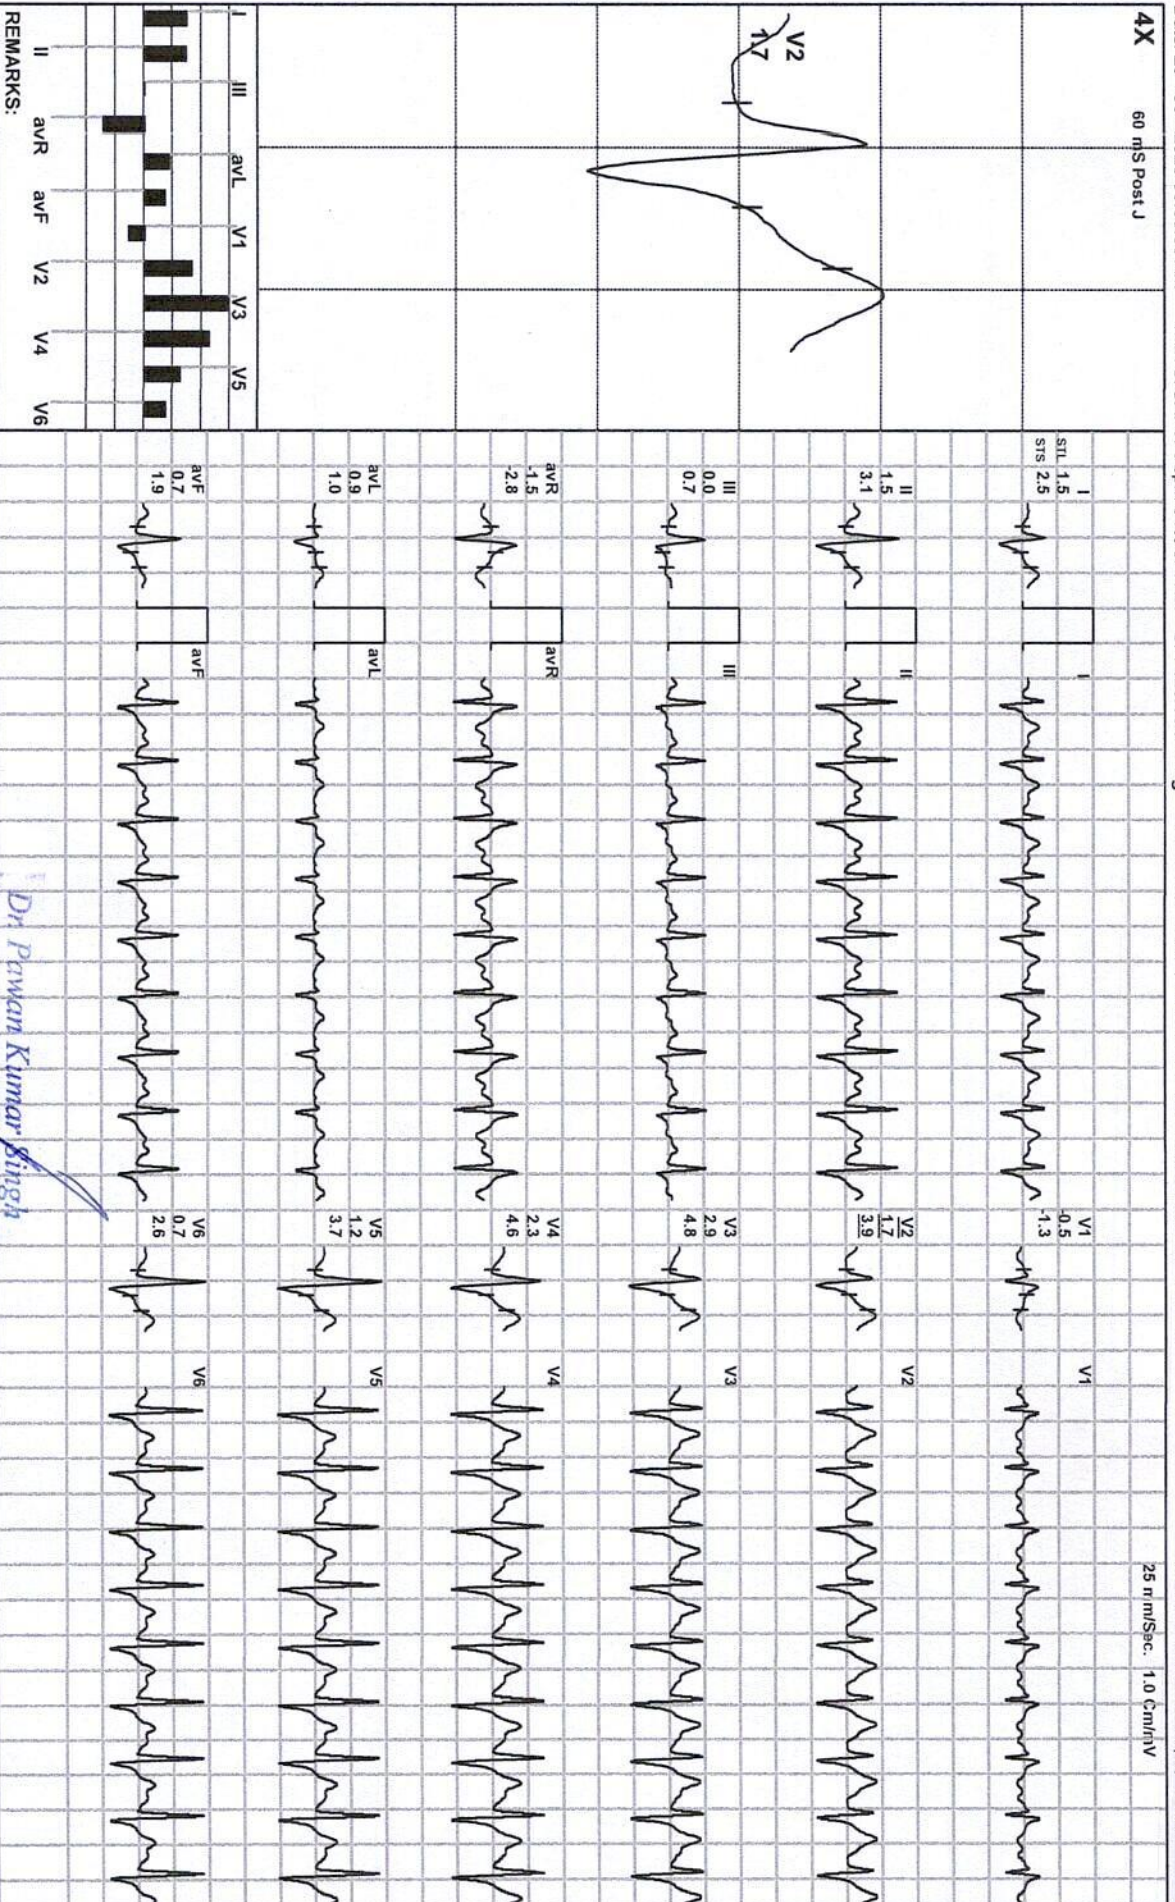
4X 60 mS Post J

V2
1.7

I III avL V1 V3 V5
II avR avF V2 V4 V6
REMARKS:

STL 1.5
STS 2.5
I

II
1.5
3.1

III
0.0
0.7

avR
-1.5
-2.8

avL
0.9
1.0

avF
0.7
1.9

I
II
III
avR
avL
avF

V1
-0.5
-1.3

V2
1.7
3.9

V3
2.9
4.8

V4
2.3
4.6

V5
1.2
3.7

V6
0.7
2.6

V1
V2
V3
V4
V5
V6

25 mm/Sec. 1.0 Cm/mV

Dr. Pawan Kumar Singh